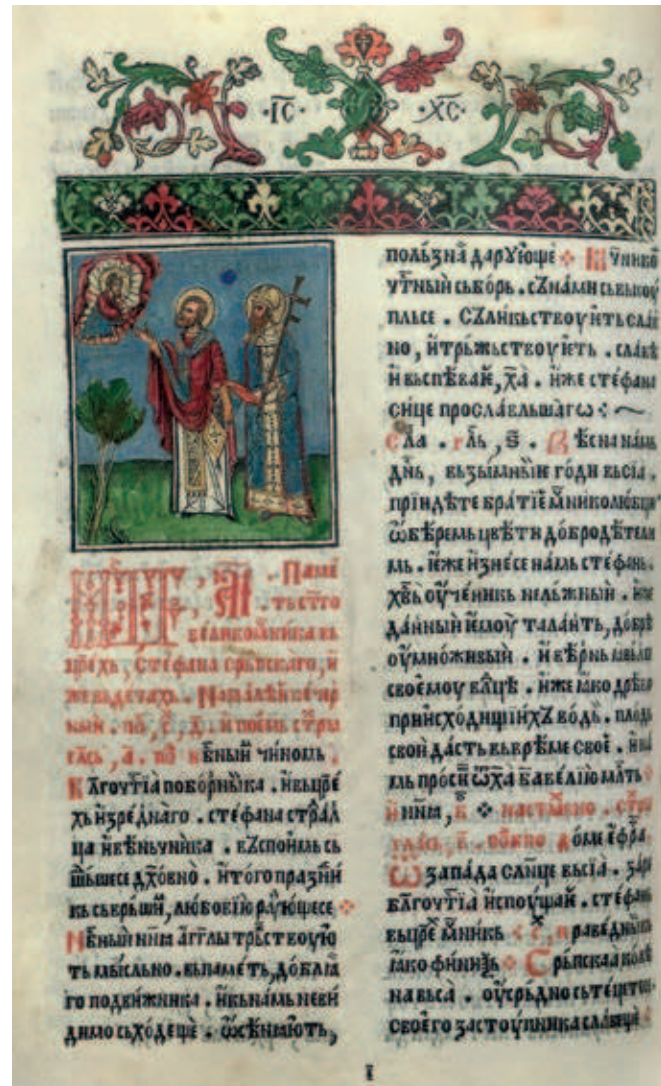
·ІС· ·ХС·

Мца, Нї. Памѧть свѧтого великомѹченика въ црѣхъ, стефана срьбскаго, и же въ дечахъ. Нѧ малѣи вечер ... въ нѣ ... глс, а. подобенъ ... чиномъ.

Благоутѣіа поборника. и вышеестественнаго. стефана страдалца и мѹченика. въспоимъ съшедшесе дѹховно. и того праздникъ свершимъ, любовію вѣрнїи сшедшесе. Неже ... аггли ... тъ ... въ ... доблаго подвижника. ... дивно схоѧще. ... мѹ ...

полезна дарующе. ... Умный свѣтъ. ... плъсе. ... но, и тържествуетъ. славѧ ... и воспѣвай, ха. иже стефану сице прославльшаго.

Сла. гл, ѕ. Вєсна наш днь, възываѧй годи весело, пріидѣте братіе ... свѣтъ добродетелемъ. иже ... на стефанъ ... ученикъ ... данный ... таланъ, добрѣ ... умноживый. и вѣрнъ ... своемѹ влцѣ. иже ... пріисходѧщїѧ ... водъ. ... свой дастъ въ врѣме свое. ... просѧ ... ха ... и ... ... настоѧщаго ... Ѿ запада слнце ... благоутѣіа ... вышеестественнаго ... ученикъ ... ... ѣко финикъ ... Срьбскаа ... на ... своего застѹпника ... 

І